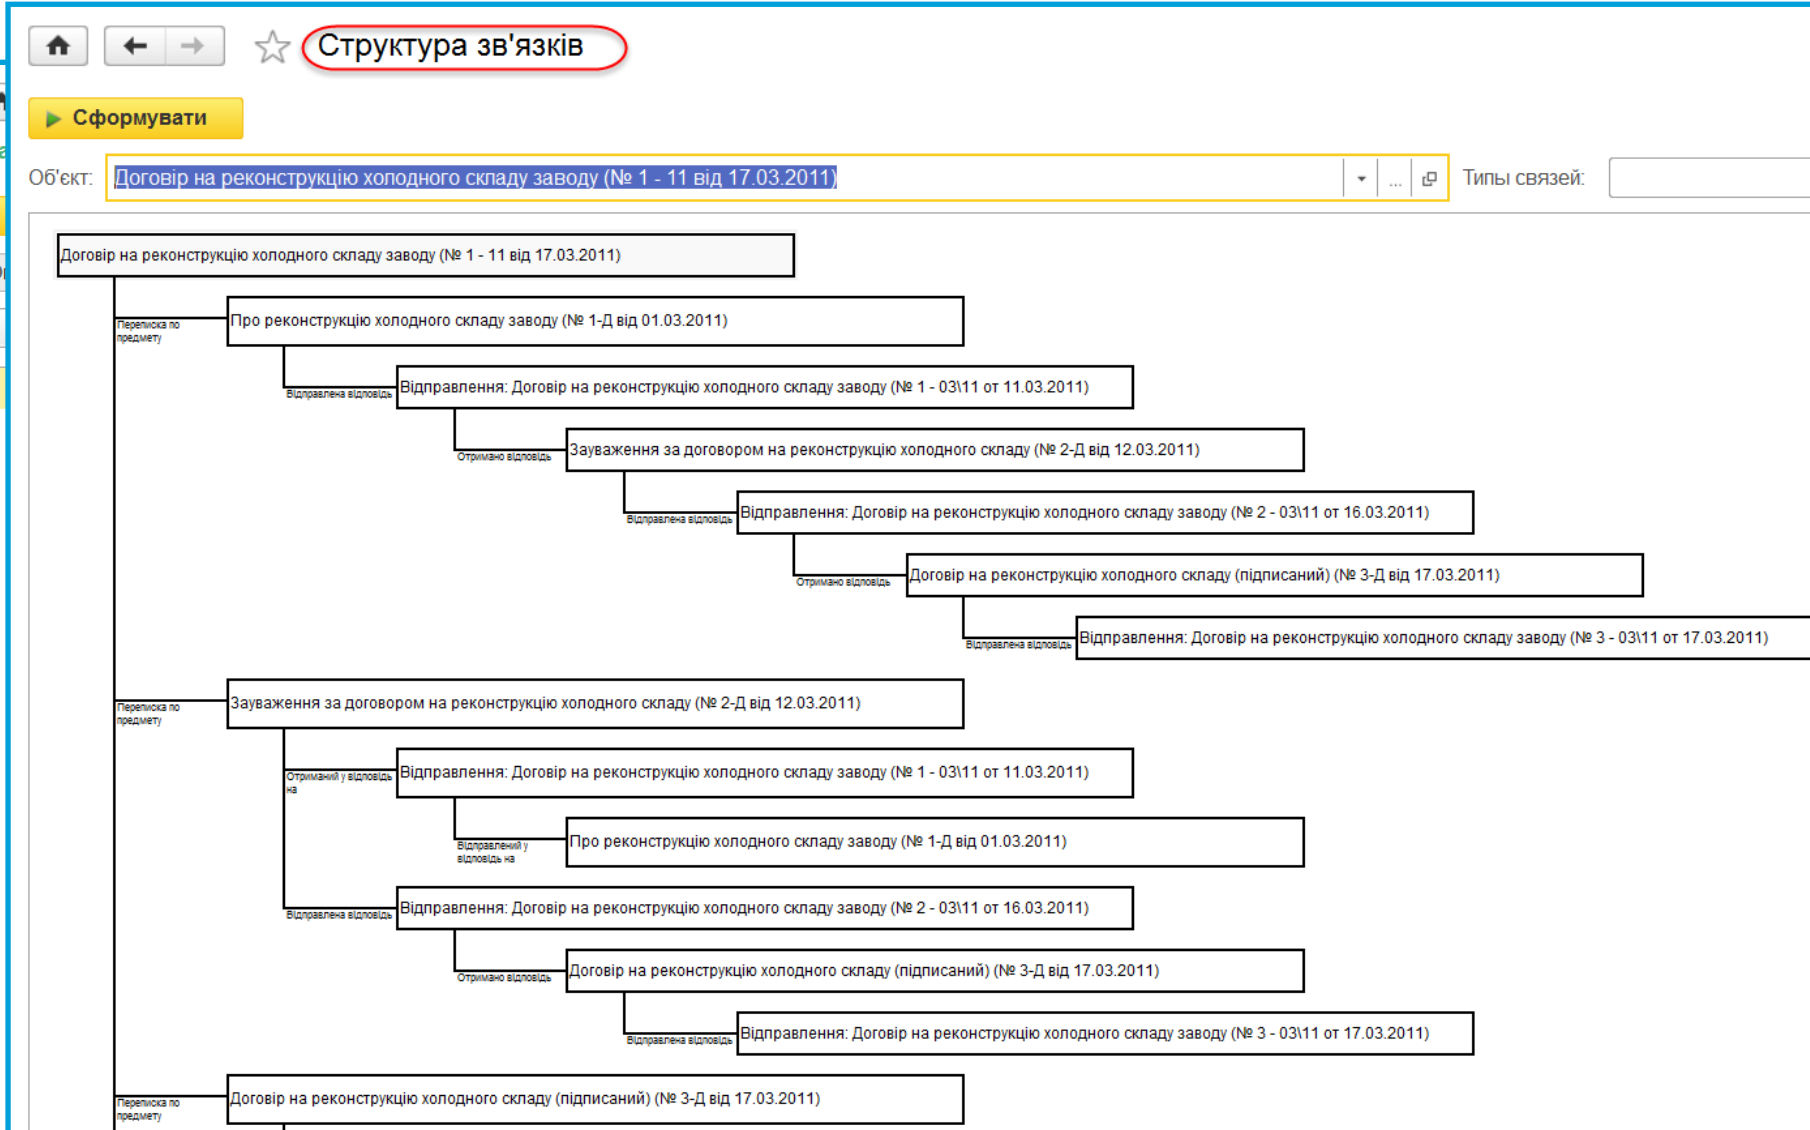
Структура зв'язків

Сформувати

Об'єкт: Договір на реконструкцію холодного складу заводу (№ 1 - 11 від 17.03.2011) ... Типы связей:

Договір на реконструкцію холодного складу заводу (№ 1 - 11 від 17.03.2011)

Переписка по предмету

Про реконструкцію холодного складу заводу (№ 1-Д від 01.03.2011)

Відправлена відповідь

Відправлення: Договір на реконструкцію холодного складу заводу (№ 1 - 03\11 от 11.03.2011)

Отримано відповідь

Зауваження за договором на реконструкцію холодного складу (№ 2-Д від 12.03.2011)

Відправлена відповідь

Відправлення: Договір на реконструкцію холодного складу заводу (№ 2 - 03\11 от 16.03.2011)

Отримано відповідь

Договір на реконструкцію холодного складу (підписаний) (№ 3-Д від 17.03.2011)

Відправлена відповідь

Відправлення: Договір на реконструкцію холодного складу заводу (№ 3 - 03\11 от 17.03.2011)

Переписка по предмету

Зауваження за договором на реконструкцію холодного складу (№ 2-Д від 12.03.2011)

Отриманий у відповідь на

Відправлення: Договір на реконструкцію холодного складу заводу (№ 1 - 03\11 от 11.03.2011)

Відправлений у відповідь на

Про реконструкцію холодного складу заводу (№ 1-Д від 01.03.2011)

Відправлена відповідь

Відправлення: Договір на реконструкцію холодного складу заводу (№ 2 - 03\11 от 16.03.2011)

Отримано відповідь

Договір на реконструкцію холодного складу (підписаний) (№ 3-Д від 17.03.2011)

Відправлена відповідь

Відправлення: Договір на реконструкцію холодного складу заводу (№ 3 - 03\11 от 17.03.2011)

Переписка по предмету

Договір на реконструкцію холодного складу (підписаний) (№ 3-Д від 17.03.2011)